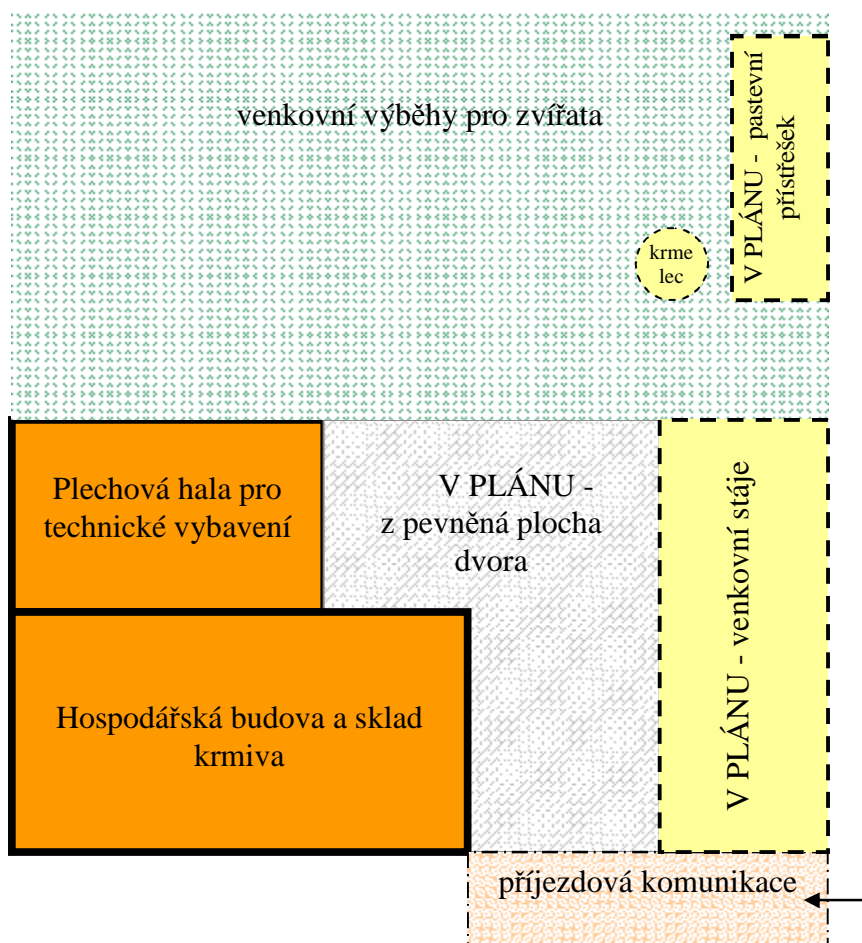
venkovní výběhy pro zvířata

V PLÁNU - pastevní přístřešek

krme lec

Plechová hala pro technické vybavení

V PLÁNU - z pevněná plocha dvora

V PLÁNU - venkovní stáje

Hospodářská budova a sklad krmiva

příjezdová komunikace